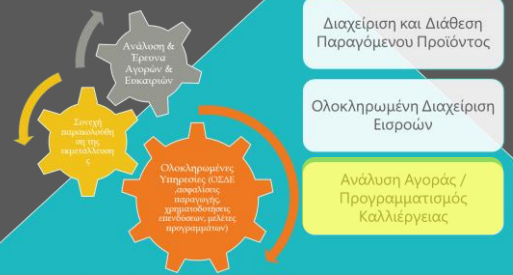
Ανάλυση & Έρευνα Αγορών & Ευκαιριών

Συνεχή παρακολούθηση της εκμετάλλευσης

Ολοκληρωμένες Υπηρεσίες (ΟΣΔΕ ,ασφαλίσεις παραγωγής, χρηματοδοτήσεις επενδύσεων, μελέτες προγραμμάτων)

Διαχείριση και Διάθεση Παραγόμενου Προϊόντος

Ολοκληρωμένη Διαχείριση Εισροών

Ανάλυση Αγοράς / Προγραμματισμός Καλλιέργειας